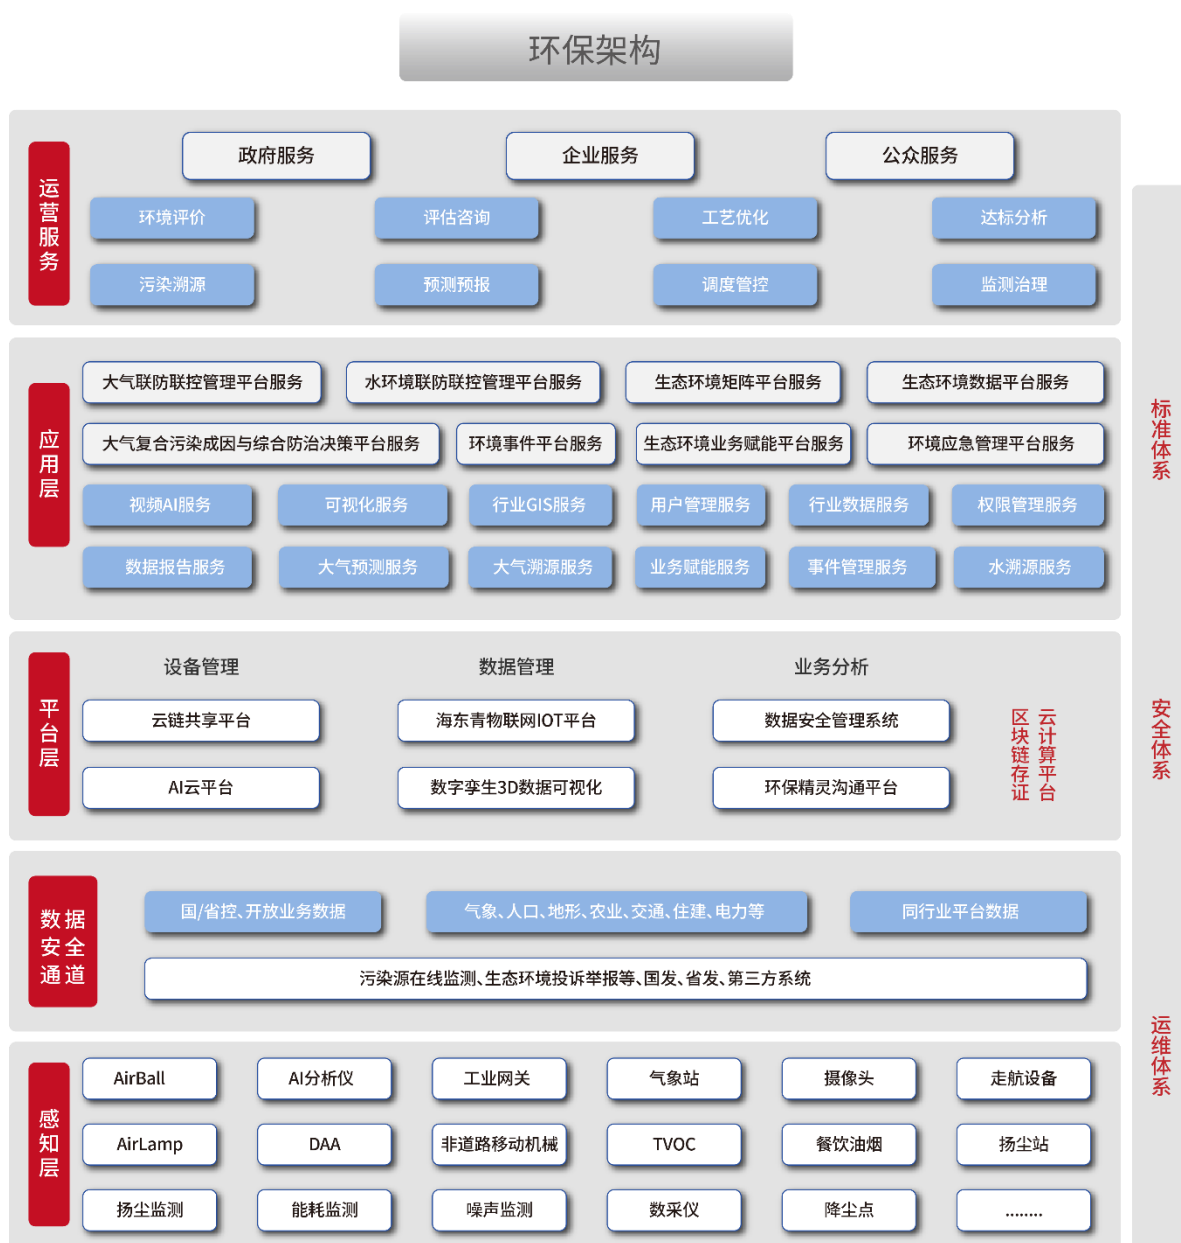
环保架构

运营服务

政府服务
企业服务
公众服务

环境评价
评估咨询
工艺优化
达标分析

污染溯源
预测预报
调度管控
监测治理

应用层

大气联防联控管理平台服务
水环境联防联控管理平台服务
生态环境矩阵平台服务
生态环境数据平台服务

大气复合污染成因与综合防治决策平台服务
环境事件平台服务
生态环境业务赋能平台服务
环境应急管理平台服务

视频AI服务
可视化服务
行业GIS服务
用户管理服务
行业数据服务
权限管理服务

数据报告服务
大气预测服务
大气溯源服务
业务赋能服务
事件管理服务
水溯源服务

平台层

设备管理
数据管理
业务分析

云链共享平台
海东青物联网IOT平台
数据安全管理系统

AI云平台
数字孪生3D数据可视化
环保精灵沟通平台

区块链存证
云计算平台

数据安全通道

国/省控、开放业务数据
气象、人口、地形、农业、交通、住建、电力等
同行业平台数据

污染源在线监测、生态环境投诉举报等、国发、省发、第三方系统

感知层

AirBall
AI分析仪
工业网关
气象站
摄像头
走航设备

AirLamp
DAA
非道路移动机械
TVOC
餐饮油烟
扬尘站

扬尘监测
能耗监测
噪声监测
数采仪
降尘点
.......

标准体系
安全体系
运维体系